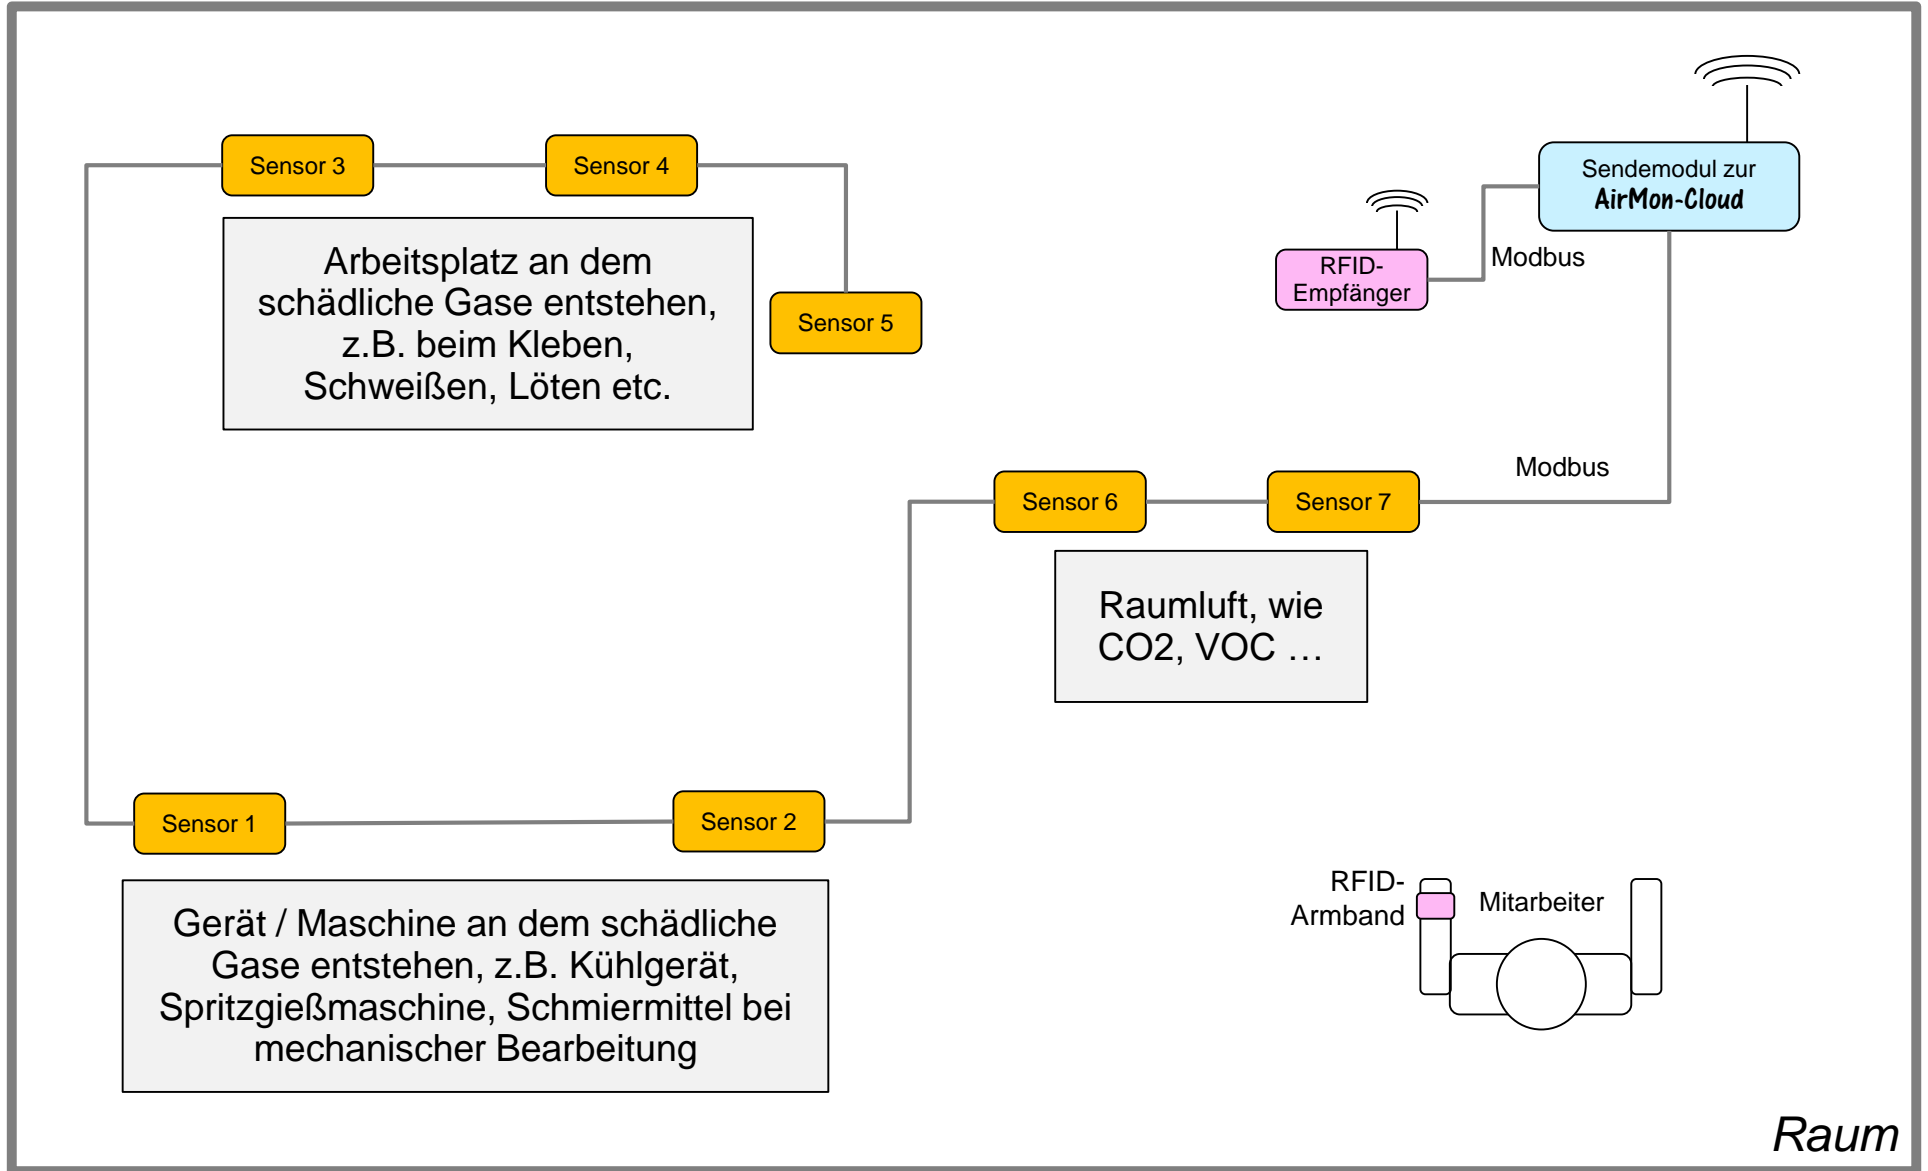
Sensor 3

Sensor 4

Sendemodul zur AirMon-Cloud

Arbeitsplatz an dem schädliche Gase entstehen, z.B. beim Kleben, Schweißen, Löten etc.

Sensor 5

RFID-Empfänger

Modbus

Modbus

Sensor 6

Sensor 7

Raumluft, wie CO2, VOC …

Sensor 1

Sensor 2

RFID-Armband

Mitarbeiter

Gerät / Maschine an dem schädliche Gase entstehen, z.B. Kühlgerät, Spritzgießmaschine, Schmiermittel bei mechanischer Bearbeitung

Raum